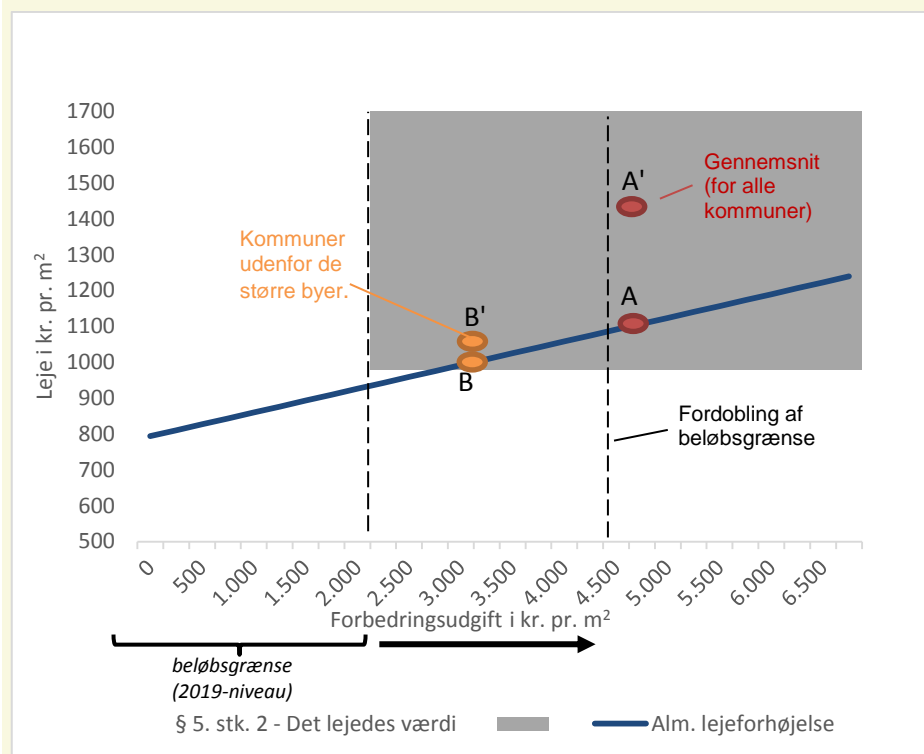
1700
1600
1500
1400
1300
1200
1100
1000
900
800
700
600
500

Leje i kr. pr. m$^2$

Gennemsnit (for alle kommuner)

A'

A

Kommuner udenfor de større byer.

B'

B

Fordobling af beløbsgrænse

0
500
1.000
1.500
2.000
2.500
3.000
3.500
4.000
4.500
5.000
5.500
6.000
6.500

Forbedringsudgift i kr. pr. m$^2$

beløbsgrænse (2019-niveau)

§ 5. stk. 2 - Det lejedes værdi

Alm. lejeforhøjelse